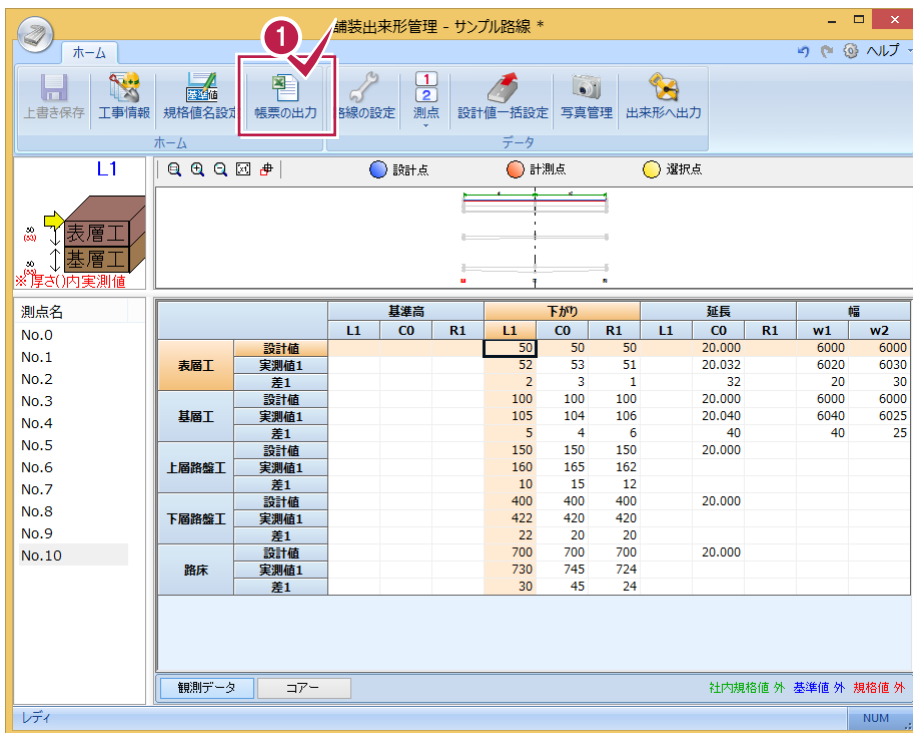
舗装出来形管理 - サンプル路線 *

ホーム

ヘルプ

上書き保存 工事情報 規格値名設定 帳票の出力 路線の設定 測点 設計値一括設定 写真管理 出来形へ出力

ホーム データ

1

L1

設計点 計測点 選択点

表層工
基層工
※厚さ()内実測値

測点名
No.0
No.1
No.2
No.3
No.4
No.5
No.6
No.7
No.8
No.9
No.10

| | | 基準高 L1 | 基準高 C0 | 基準高 R1 | 下がり L1 | 下がり C0 | 下がり R1 | 延長 L1 | 延長 C0 | 延長 R1 | 幅 w1 | 幅 w2 |
|---|---|---|---|---|---|---|---|---|---|---|---|---|
| 表層工 | 設計値 | | | | 50 | 50 | 50 | | 20.000 | | 6000 | 6000 |
| | 実測値1 | | | | 52 | 53 | 51 | | 20.032 | | 6020 | 6030 |
| | 差1 | | | | 2 | 3 | 1 | | 32 | | 20 | 30 |
| 基層工 | 設計値 | | | | 100 | 100 | 100 | | 20.000 | | 6000 | 6000 |
| | 実測値1 | | | | 105 | 104 | 106 | | 20.040 | | 6040 | 6025 |
| | 差1 | | | | 5 | 4 | 6 | | 40 | | 40 | 25 |
| 上層路盤工 | 設計値 | | | | 150 | 150 | 150 | | 20.000 | | | |
| | 実測値1 | | | | 160 | 165 | 162 | | | | | |
| | 差1 | | | | 10 | 15 | 12 | | | | | |
| 下層路盤工 | 設計値 | | | | 400 | 400 | 400 | | 20.000 | | | |
| | 実測値1 | | | | 422 | 420 | 420 | | | | | |
| | 差1 | | | | 22 | 20 | 20 | | | | | |
| 路床 | 設計値 | | | | 700 | 700 | 700 | | 20.000 | | | |
| | 実測値1 | | | | 730 | 745 | 724 | | | | | |
| | 差1 | | | | 30 | 45 | 24 | | | | | |

観測データ コアー

社内規格値 外 基準値 外 規格値 外

レディ NUM